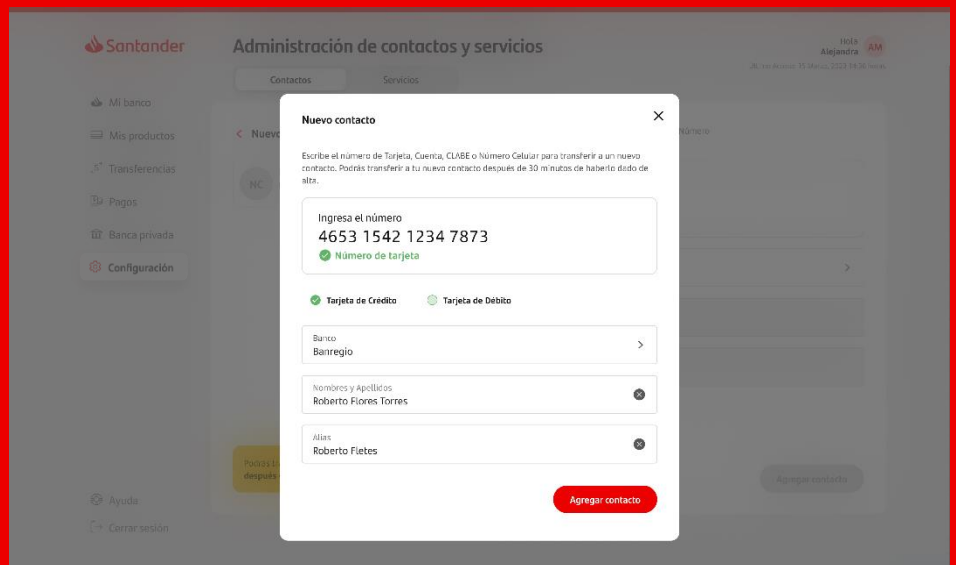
Santander

Administración de contactos y servicios

Hola
Alejandra AM

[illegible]

Contactos Servicios

Mi banco

Mis productos

Transferencias

Pagos

Banca privada

Configuración

Ayuda

Cerrar sesión

Nuevo

NC

Número

Agregar contacto

Nuevo contacto

Escribe el número de Tarjeta, Cuenta, CLABE o Número Celular para transferir a un nuevo contacto. Podrás transferir a tu nuevo contacto después de 30 minutos de haberlo dado de alta.

Ingresa el número
4653 1542 1234 7873
Número de tarjeta

Tarjeta de Crédito Tarjeta de Débito

Banco
Banregio

Nombres y Apellidos
Roberto Flores Torres

Alias
Roberto Fletes

Agregar contacto